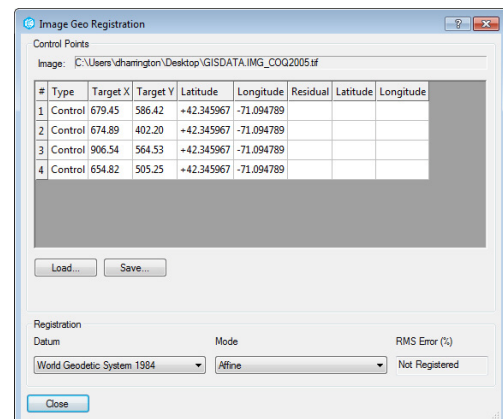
Image Geo Registration

?

X

Control Points

Image: C:\Users\dharrington\Desktop\GISDATA.IMG_COQ2005.tif

| # | Type | Target X | Target Y | Latitude | Longitude | Residual | Latitude | Longitude |
|---|---|---|---|---|---|---|---|---|
| 1 | Control | 679.45 | 586.42 | +42.345967 | -71.094789 | | | |
| 2 | Control | 674.89 | 402.20 | +42.345967 | -71.094789 | | | |
| 3 | Control | 906.54 | 564.53 | +42.345967 | -71.094789 | | | |
| 4 | Control | 654.82 | 505.25 | +42.345967 | -71.094789 | | | |

Load...

Save...

Registration

Datum

World Geodetic System 1984

Mode

Affine

RMS Error (%)

Not Registered

Close